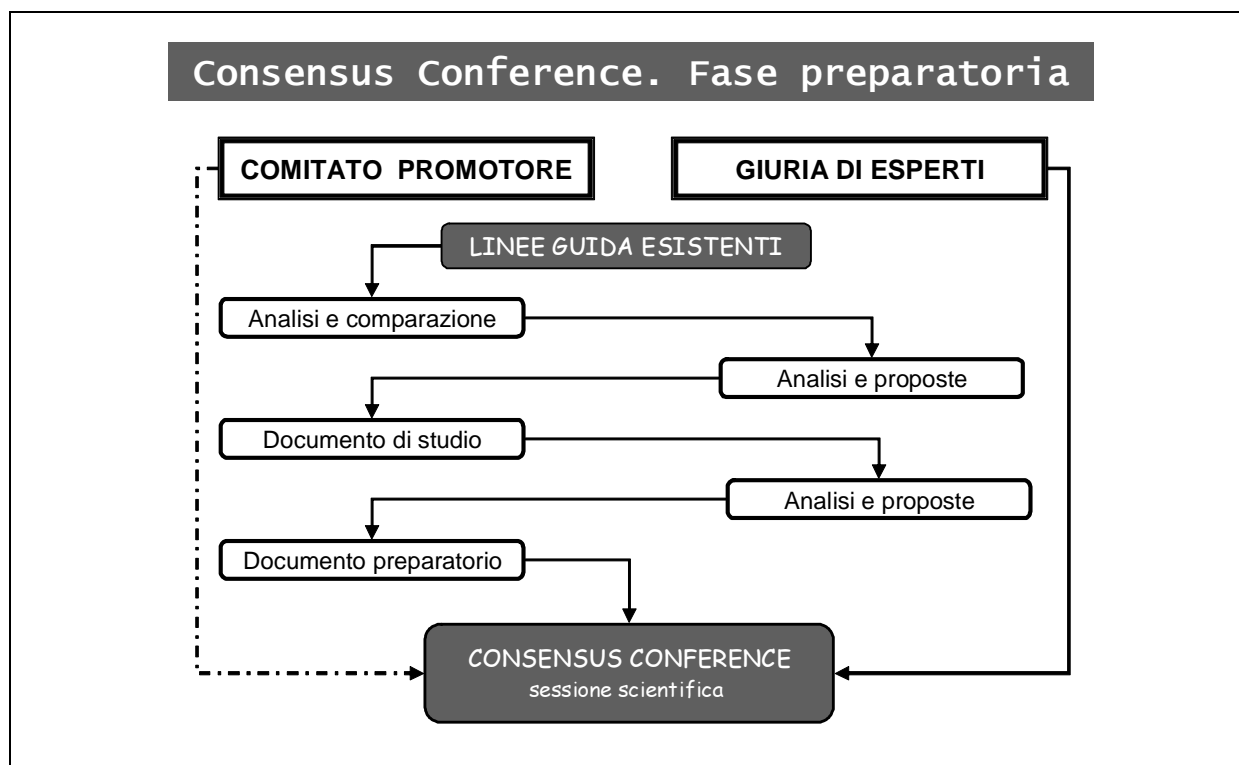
Consensus Conference. Fase preparatoria

COMITATO PROMOTORE

GIURIA DI ESPERTI

LINEE GUIDA ESISTENTI

Analisi e comparazione

Analisi e proposte

Documento di studio

Analisi e proposte

Documento preparatorio

CONSENSUS CONFERENCE
sessione scientifica